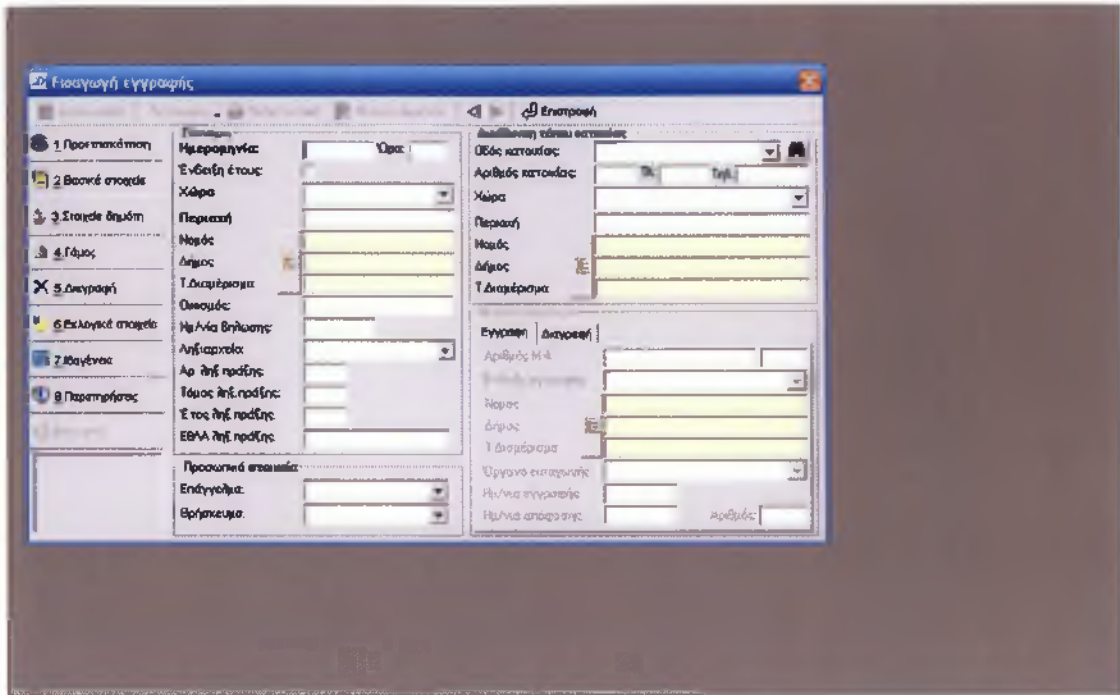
Εισαγωγή εγγραφής

Επιστροφή

1 Προεπισκόπηση
2 Βασικά στοιχεία
3 Στοιχεία δημότη
4 Γάμος
5 Διαγραφή
6 Εκλογικά στοιχεία
7 Μαγένεια
8 Παρατηρήσεις

Γέννηση
Ημερομηνία: Ώρα:
Ένδειξη έτους:
Χώρα
Περιοχή
Νομός
Δήμος
Τ.Διαμέρισμα
Οικισμός
Ημ/νία δήλωσης
Ληξιαρχείο
Αρ. ληξ. πράξης
Τόμος ληξ.πράξης
Έτος ληξ.πράξης
ΕΘΑΛ ληξ.πράξης

Προσωπικά στοιχεία
Επάγγελμα
Θρήσκευμα

Διεύθυνση τόπου κατοικίας
Οδός κατοικίας
Αριθμός κατοικίας Τ.Κ. Τηλ.
Χώρα
Περιοχή
Νομός
Δήμος
Τ.Διαμέρισμα

Εγγραφή Διαγραφή
Αριθμός Μ.Α
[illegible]
Νομός
Δήμος
Τ.Διαμέρισμα
Έγγραφο εγγραφής
Ημ/νια εγγραφής
Ημ/νια απόφασης Αριθμός